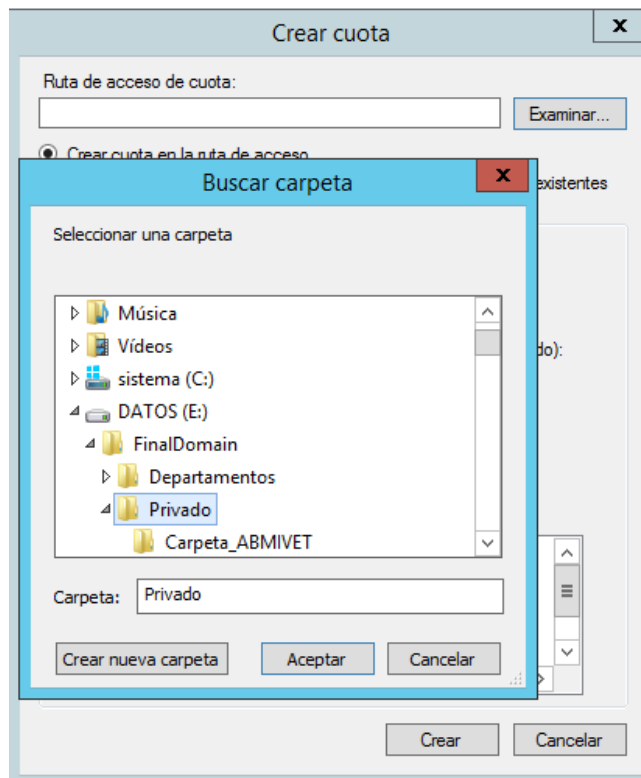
Crear cuota

x

Ruta de acceso de cuota:

Examinar...

Crear cuota en la ruta de acceso

existentes

do):

Buscar carpeta

x

Seleccionar una carpeta

Música

Vídeos

sistema (C:)

DATOS (E:)

FinalDomain

Departamentos

Privado

Carpeta_ABMIVET

Carpeta: Privado

Crear nueva carpeta

Aceptar

Cancelar

Crear

Cancelar